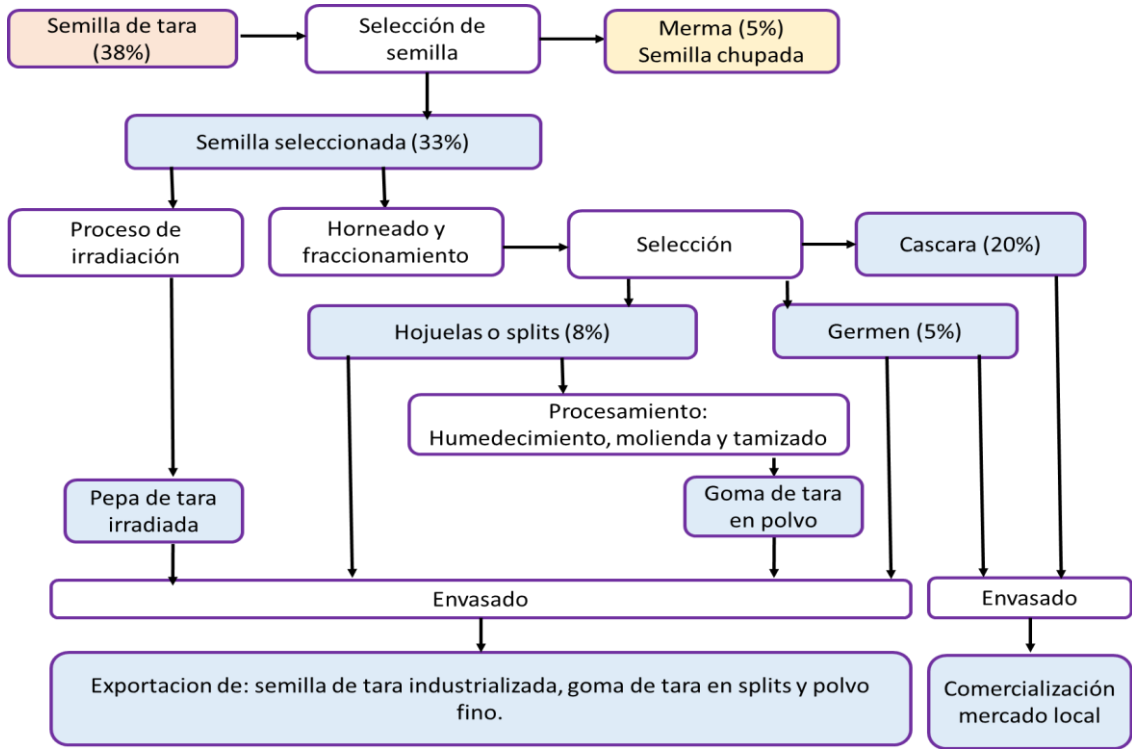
Semilla de tara (38%)

Selección de semilla

Merma (5%) Semilla chupada

Semilla seleccionada (33%)

Proceso de irradiación

Horneado y fraccionamiento

Selección

Cascara (20%)

Hojuelas o splits (8%)

Germen (5%)

Procesamiento: Humedecimiento, molienda y tamizado

Pepa de tara irradiada

Goma de tara en polvo

Envasado

Envasado

Exportacion de: semilla de tara industrializada, goma de tara en splits y polvo fino.

Comercialización mercado local